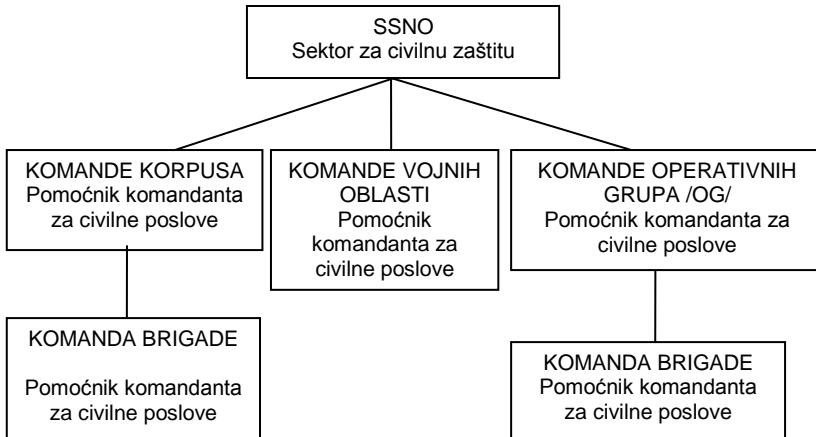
SSNO
Sektor za civilnu zaštitu

KOMANDE KORPUSA
Pomoćnik komandanta za civilne poslove

KOMANDE VOJNIH OBLASTI
Pomoćnik komandanta za civilne poslove

KOMANDE OPERATIVNIH GRUPA /OG/
Pomoćnik komandanta za civilne poslove

KOMANDA BRIGADE

Pomoćnik komandanta za civilne poslove

KOMANDA BRIGADE
Pomoćnik komandanta za civilne poslove